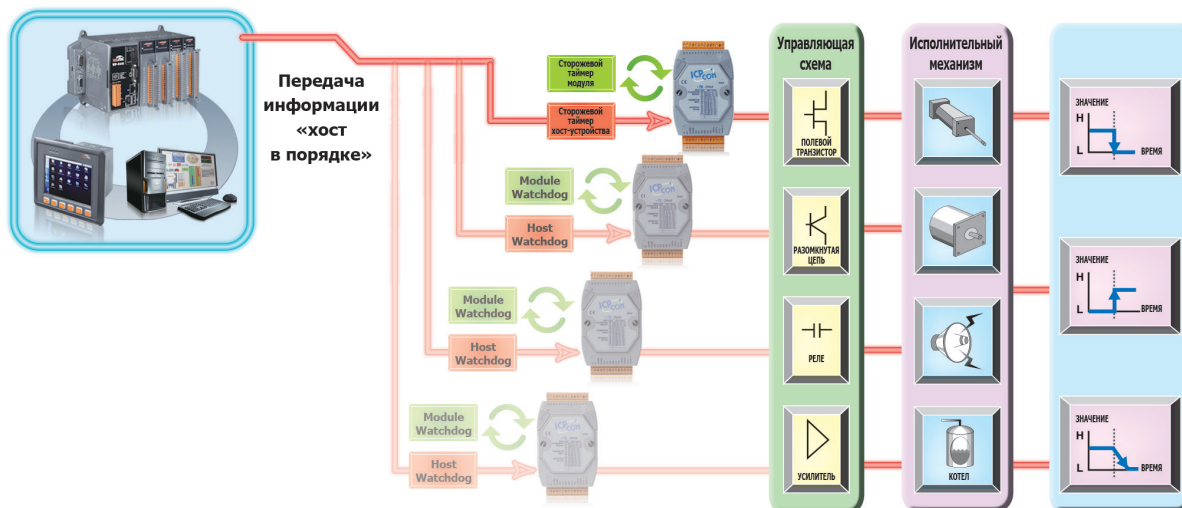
Передача информации «хост в порядке»

Сторожевой таймер модуля

Сторожевой таймер хост-устройства

Module Watchdog

Host Watchdog

Module Watchdog

Host Watchdog

Module Watchdog

Host Watchdog

Управляющая схема

ПОЛЕВОЙ ТРАНЗИСТОР

РАЗОМКНУТАЯ ЦЕПЬ

РЕЛЕ

УСИЛИТЕЛЬ

Исполнительный механизм

КОТЕЛ

ЗНАЧЕНИЕ
H
L
ВРЕМЯ

ЗНАЧЕНИЕ
H
L
ВРЕМЯ

ЗНАЧЕНИЕ
H
L
ВРЕМЯ